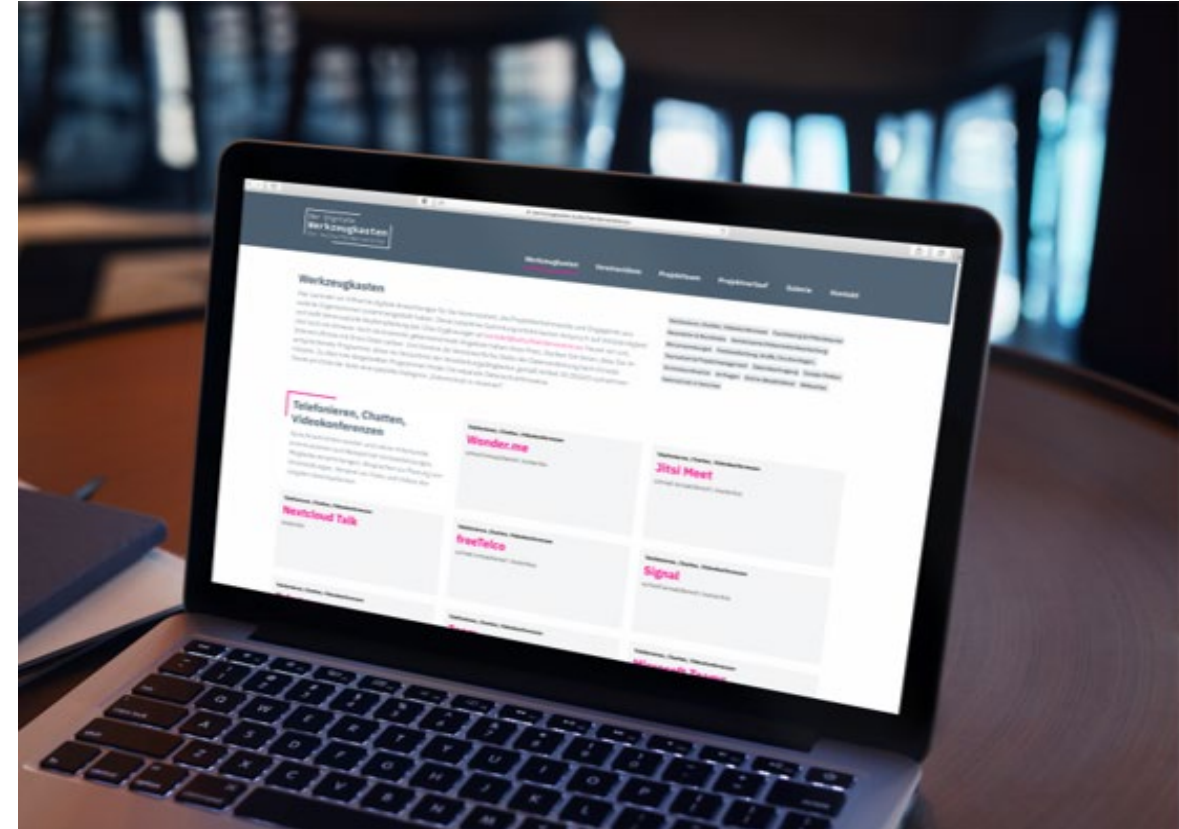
Der Digitale Werkzeugkasten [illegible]

Werkzeugkasten Veranstalten Projektteam Projektverlauf Galerie Kontakt

Werkzeugkasten

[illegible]

Telefonieren, Chatten, Videokonferenzen

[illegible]

Telefonieren, Chatten, Videokonferenzen
Wonder.me

Telefonieren, Chatten, Videokonferenzen
Jitsi Meet

Telefonieren, Chatten, Videokonferenzen
Nextcloud Talk

Telefonieren, Chatten, Videokonferenzen
freeTelco

Telefonieren, Chatten, Videokonferenzen
Signal

Telefonieren, Chatten, Videokonferenzen
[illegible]